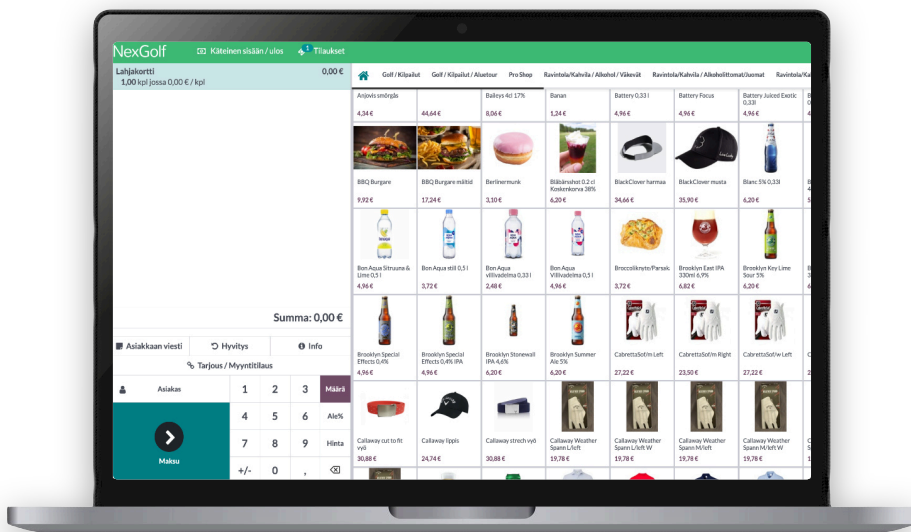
NexGolf Käteinen sisään / ulos 1 Tilaukset

Lahjakortti 0,00 €
1,00 kpl jossa 0,00 € / kpl

Summa: 0,00 €

Asiakkaan viesti | Hyvitys | Info
Tarjous / Myyntitilaus

| Asiakas | 1 | 2 | 3 | Määrä |
|---|---|---|---|---|
| | 4 | 5 | 6 | Ale% |
| | 7 | 8 | 9 | Hinta |
| Maksu | +/- | 0 | , | ⌫ |

Golf / Kilpailut | Golf / Kilpailut / Aluetour | Pro Shop | Ravintola/Kahvila / Alkohol / Väkevät | Ravintola/Kahvila / Alkoholittomat/Juomat | Ravintola/

Anjovis smörgås | | Baileys 4cl 17% | Banan | Battery 0,33 l | Battery Focus | Battery Juiced Exotic 0,33l
4,34 € | 44,64 € | 8,06 € | 1,24 € | 4,96 € | 4,96 € | 4,96 €

BBQ Burgare 9,92 €
BBQ Burgare måltid 17,24 €
Berlinermunk 3,10 €
Blåbärsshot 0,2 cl Koskenkorva 38% 6,20 €
BlackClover harmaa 34,66 €
BlackClover musta 35,90 €
Blanc 5% 0,33l 6,20 €

Bon Aqua Sitruuna & Lime 0,5 l 4,96 €
Bon Aqua still 0,5 l 3,72 €
Bon Aqua villivadelma 0,33 l 2,48 €
Bon Aqua Villivadelma 0,5 l 4,96 €
Broccolikrans/Parsak 3,72 €
Brooklyn East IPA 330ml 6,9% 6,82 €
Brooklyn Key Lime Sour 5% 6,20 €

Brooklyn Special Effects 0,4% Lime 4,96 €
Brooklyn Special Effects 0,4% IPA 4,96 €
Brooklyn Stonewall IPA 4,6% 6,20 €
Brooklyn Summer Ale 5% 6,20 €
CabrettaSof/m Left 27,22 €
CabrettaSof/m Right 23,50 €
CabrettaSof/w Left 27,22 €

Callaway cut to fit vyö 6,20 €
Callaway lippis 24,74 €
Callaway strech vyö 30,88 €
Callaway Weather Spann L/left 19,78 €
Callaway Weather Spann L/left W 19,78 €
Callaway Weather Spann M/left 19,78 €
Callaway Weather Spann M/left W 19,78 €